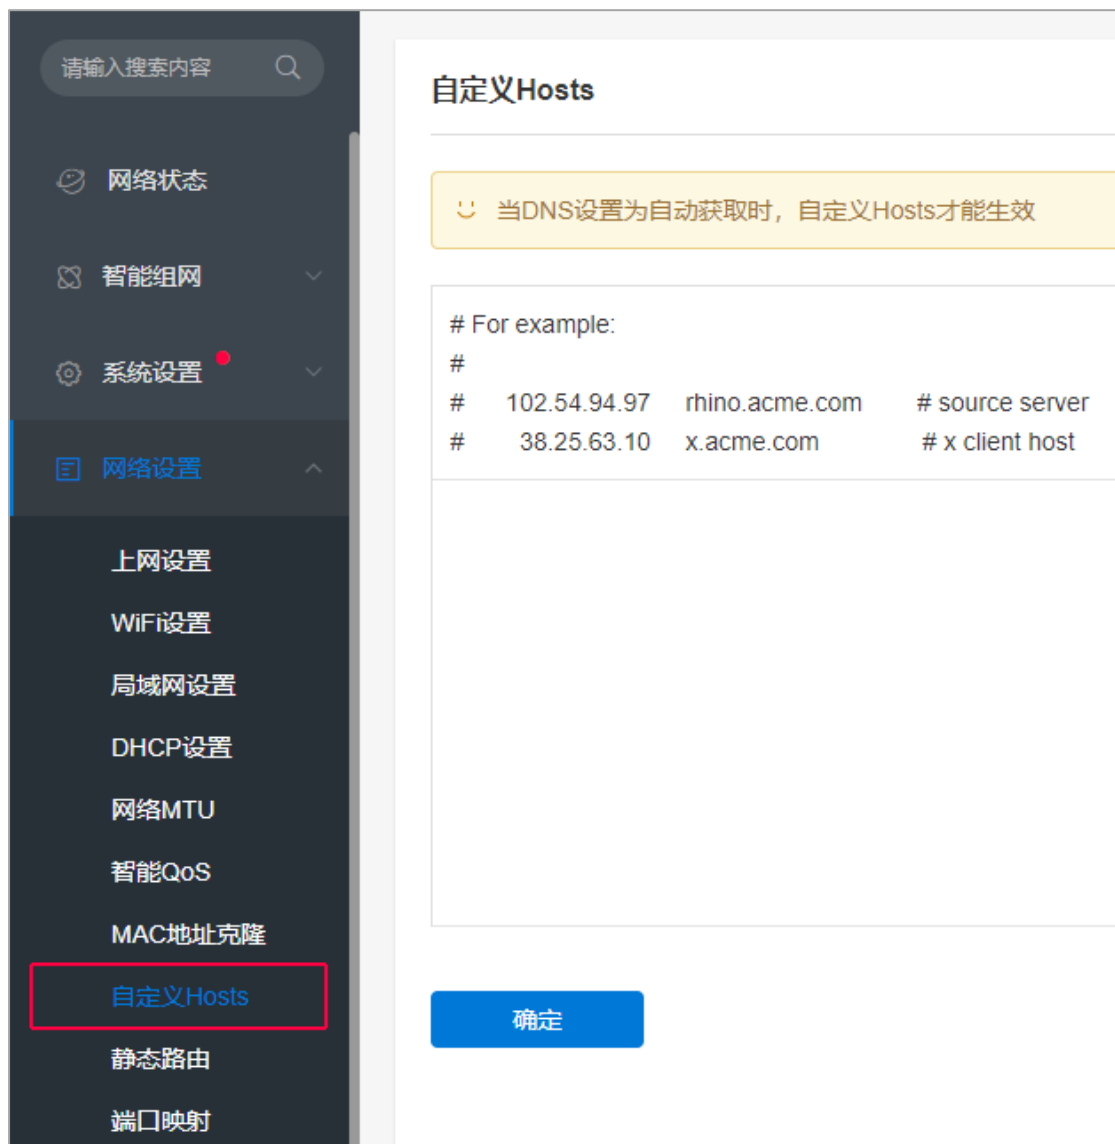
请输入搜索内容

网络状态

智能组网

系统设置

网络设置

上网设置

WiFi设置

局域网设置

DHCP设置

网络MTU

智能QoS

MAC地址克隆

自定义Hosts

静态路由

端口映射

自定义Hosts

当DNS设置为自动获取时，自定义Hosts才能生效

# For example:
#
# 102.54.94.97 rhino.acme.com # source server
# 38.25.63.10 x.acme.com # x client host

确定